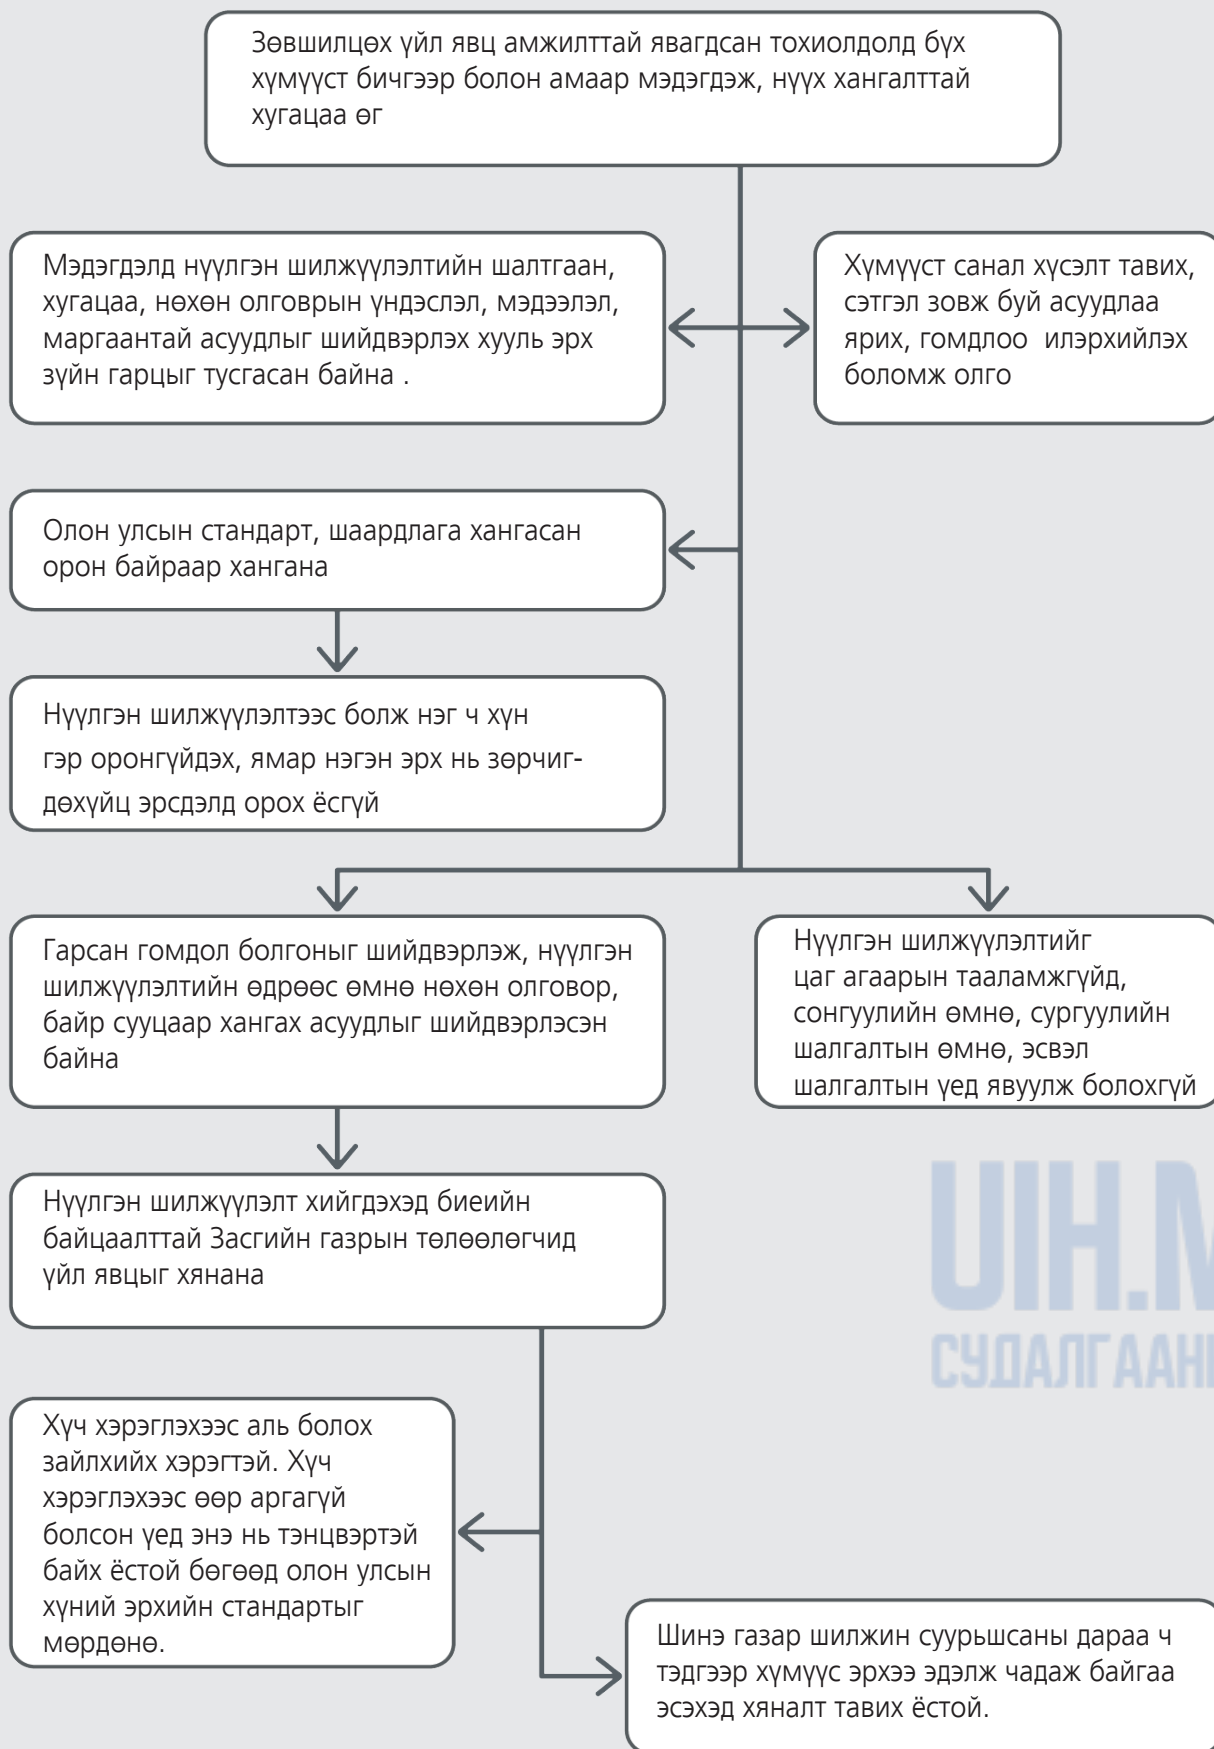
Зөвшилцөх үйл явц амжилттай явагдсан тохиолдолд бүх хүмүүст бичгээр болон амаар мэдэгдэж, нүүх хангалттай хугацаа өг

Мэдэгдэлд нүүлгэн шилжүүлэлтийн шалтгаан, хугацаа, нөхөн олговрын үндэслэл, мэдээлэл, маргаантай асуудлыг шийдвэрлэх хууль эрх зүйн гарцыг тусгасан байна .

Хүмүүст санал хүсэлт тавих, сэтгэл зовж буй асуудлаа ярих, гомдлоо илэрхийлэх боломж олго

Олон улсын стандарт, шаардлага хангасан орон байраар хангана

Нүүлгэн шилжүүлэлтээс болж нэг ч хүн гэр оронгүйдэх, ямар нэгэн эрх нь зөрчигдөхүйц эрсдэлд орох ёсгүй

Гарсан гомдол болгоныг шийдвэрлэж, нүүлгэн шилжүүлэлтийн өдрөөс өмнө нөхөн олговор, байр сууцаар хангах асуудлыг шийдвэрлэсэн байна

Нүүлгэн шилжүүлэлтийг цаг агаарын тааламжгүйд, сонгуулийн өмнө, сургуулийн шалгалтын өмнө, эсвэл шалгалтын үед явуулж болохгүй

Нүүлгэн шилжүүлэлт хийгдэхэд биеийн байцаалттай Засгийн газрын төлөөлөгчид үйл явцыг хянана

UIH.M
СУДАЛГААН

Хүч хэрэглэхээс аль болох зайлхийх хэрэгтэй. Хүч хэрэглэхээс өөр аргагүй болсон үед энэ нь тэнцвэртэй байх ёстой бөгөөд олон улсын хүний эрхийн стандартыг мөрдөнө.

Шинэ газар шилжин суурьшсаны дараа ч тэдгээр хүмүүс эрхээ эдэлж чадаж байгаа эсэхэд хяналт тавих ёстой.